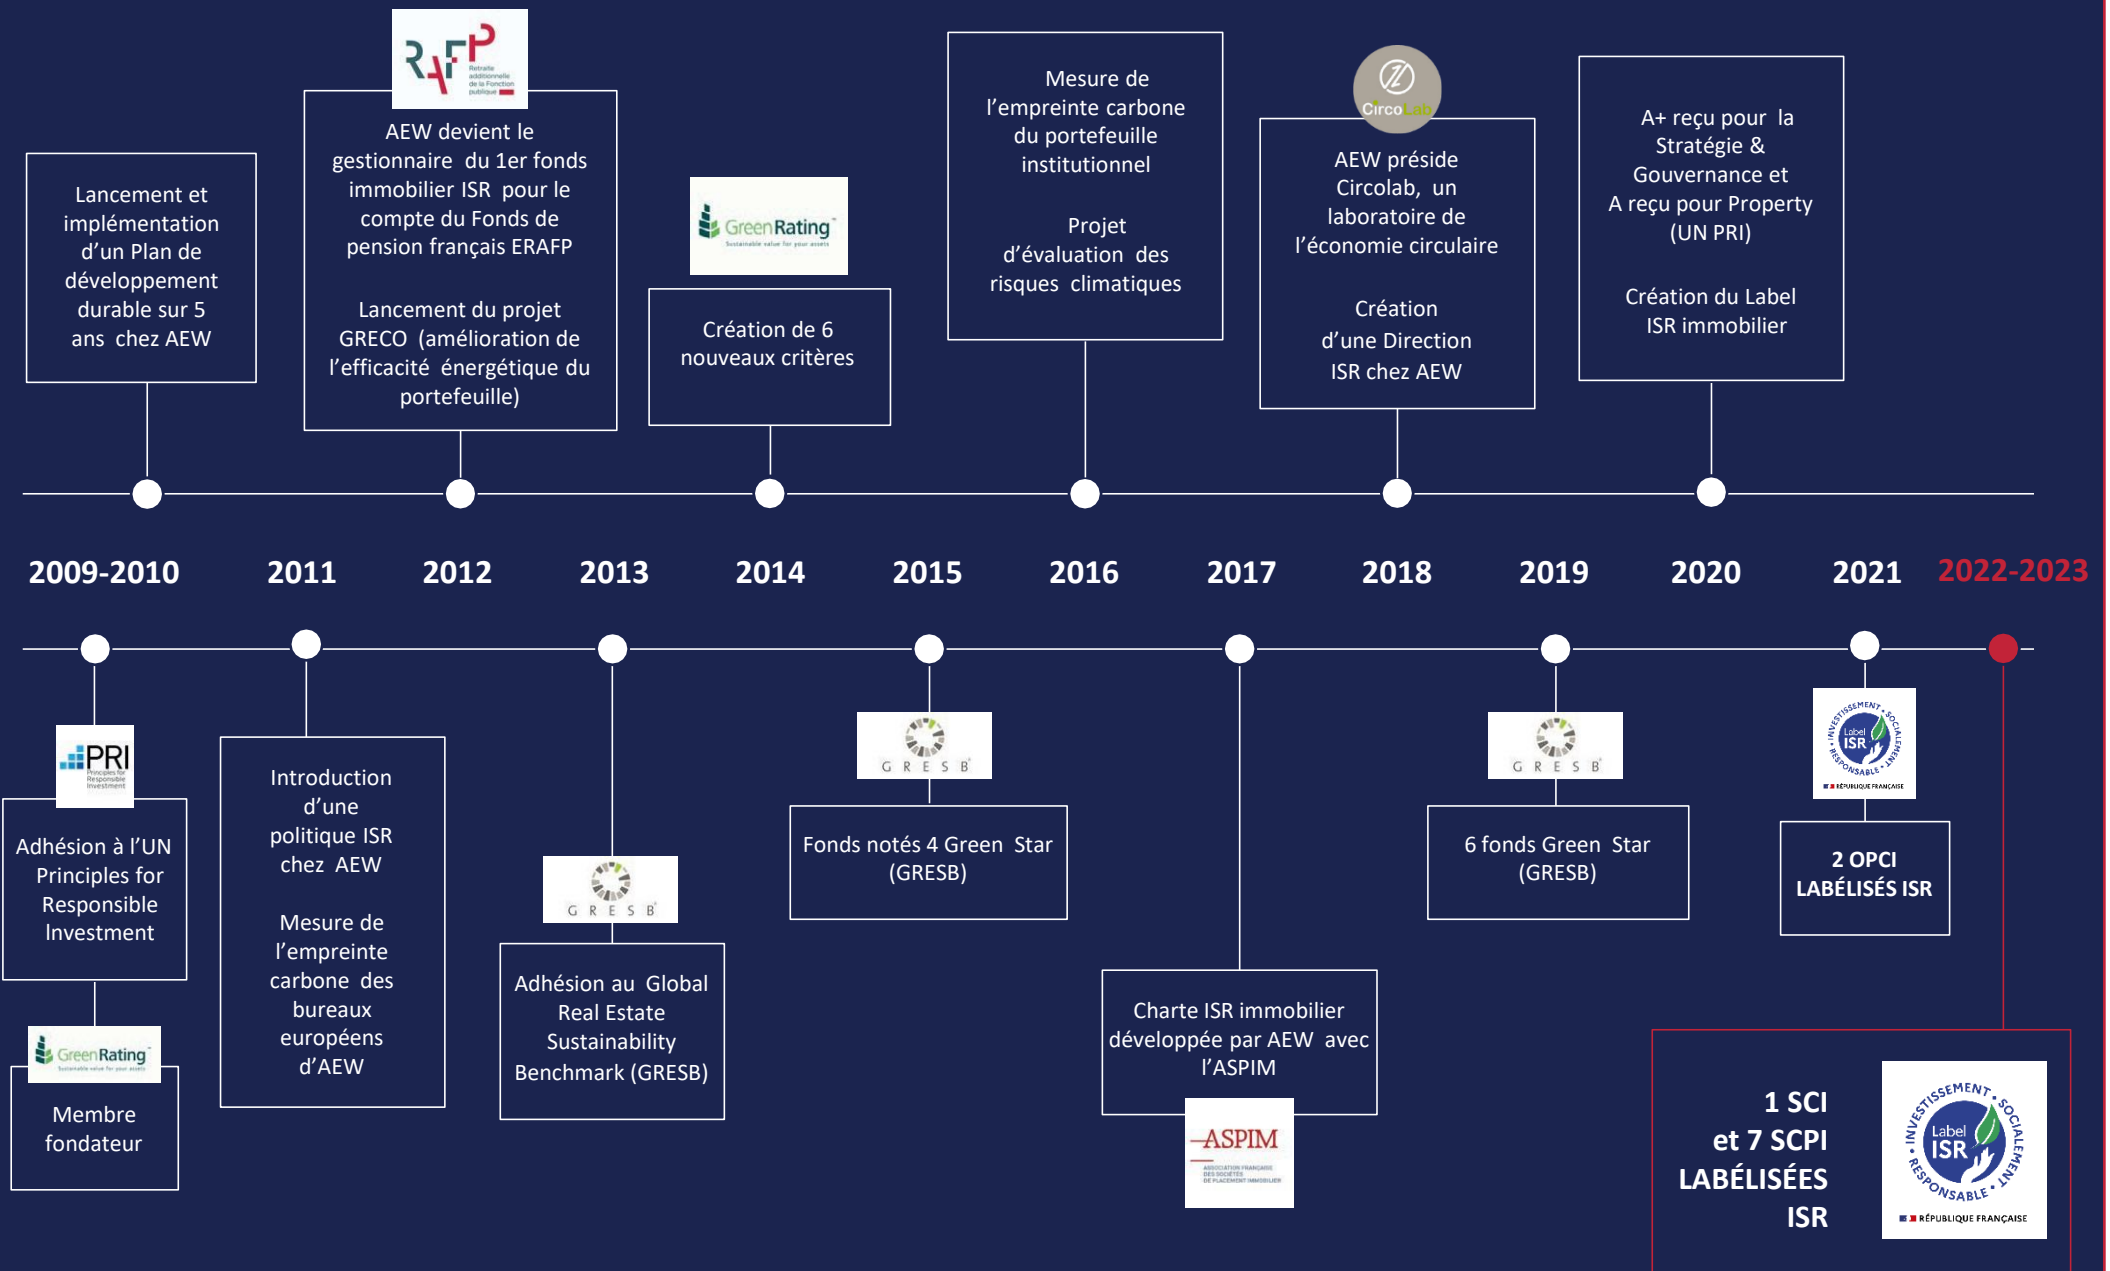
RAFP
Retraite additionnelle de la Fonction publique

Lancement et implémentation d'un Plan de développement durable sur 5 ans chez AEW

AEW devient le gestionnaire du 1er fonds immobilier ISR pour le compte du Fonds de pension français ERAFP

Lancement du projet GRECO (amélioration de l'efficacité énergétique du portefeuille)

GreenRating
Sustainable value for your assets

Création de 6 nouveaux critères

Mesure de l'empreinte carbone du portefeuille institutionnel

Projet d'évaluation des risques climatiques

CircoLab

AEW préside Circolab, un laboratoire de l'économie circulaire

Création d'une Direction ISR chez AEW

A+ reçu pour la Stratégie & Gouvernance et A reçu pour Property (UN PRI)

Création du Label ISR immobilier

2009-2010 2011 2012 2013 2014 2015 2016 2017 2018 2019 2020 2021 2022-2023

PRI
Principles for Responsible Investment

Adhésion à l'UN Principles for Responsible Investment

GreenRating
Sustainable value for your assets

Membre fondateur

Introduction d'une politique ISR chez AEW

Mesure de l'empreinte carbone des bureaux européens d'AEW

GRESB

Adhésion au Global Real Estate Sustainability Benchmark (GRESB)

GRESB

Fonds notés 4 Green Star (GRESB)

Charte ISR immobilier développée par AEW avec l'ASPIM

ASPIM
ASSOCIATION FRANÇAISE DES SOCIÉTÉS DE PLACEMENT IMMOBILIER

GRESB

6 fonds Green Star (GRESB)

INVESTISSEMENT SOCIALEMENT RESPONSABLE
Label ISR
RÉPUBLIQUE FRANÇAISE

2 OPCI LABÉLISÉS ISR

1 SCI et 7 SCPI LABÉLISÉES ISR

INVESTISSEMENT SOCIALEMENT RESPONSABLE
Label ISR
RÉPUBLIQUE FRANÇAISE